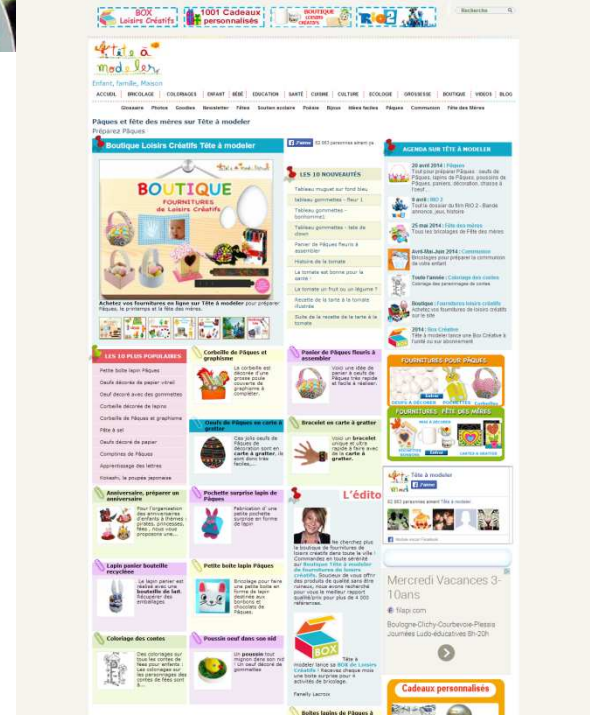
BOX Loisirs Créatifs

1001 Cadeaux personnalisés

BOUTIQUE LOISIRS CRÉATIFS

RIO 2

Recherche

Tête à modeler

Enfant, Famille, Maison

ACCUEIL | BRICOLAGE | COLORIAGES | ENFANT | BÉBÉ | EDUCATION | SANTÉ | CUISINE | CULTURE | ECOLOGIE | GROSSESSE | BOUTIQUE | VIDEOS | BLOG

Glossaire | Photos | Goodies | Newsletter | Fêtes | Soutien scolaire | Poésie | Bijoux | Idées faciles | Pâques | Communion | Fête des Mères

Pâques et fête des mères sur Tête à modeler

Préparez Pâques :

Boutique Loisirs Créatifs Tête à modeler

BOUTIQUE FOURNITURES de Loisirs Créatifs

Achetez vos fournitures en ligne sur Tête à modeler pour préparer Pâques, le printemps et la fête des mères.

J'aime 92 663 personnes aiment ça

LES 10 NOUVEAUTÉS

Tableau muguet sur fond bleu

Tableau gommettes - fleur 1

Tableau gommettes - bonhomme1

Tableau gommettes - tête de clown

Panier de Pâques fleuris à assembler

Histoire de la tomate

La tomate est bonne pour la santé

La tomate un fruit ou un légume ?

Recette de la tarte à la tomate illustrée

Suite de la recette de la tarte à la tomate

AGENDA SUR TÊTE À MODELER

20 avril 2014 : Pâques
Tout pour préparer Pâques : oeufs de Pâques, lapins de Pâques, poussins de Pâques, paniers, décoration, chasse à l'oeuf...

9 avril : RIO 2
Tout le dossier du film RIO 2 - Bande annonce, jeux, histoire

25 mai 2014 : Fête des mères
Tous les bricolages de Fête des mères

Avril-Mai-Juin 2014 : Communion
Bricolages pour préparer la communion de votre enfant

Toute l'année : Coloriage des contes
Coloriage des personnages de contes

Boutique : Fournitures loisirs créatifs
Achetez vos fournitures de loisirs créatifs sur le site

2014 : Box Créative
Tête à modeler lance une Box Créative à l'unité ou sur abonnement

LES 10 PLUS POPULAIRES

Petite boite lapin Pâques

Oeufs décorés de papier vitrail

Oeuf décoré avec des gommettes

Corbeille décorée de lapins

Corbeille de Pâques et graphisme

Fête à soi

Oeufs décoré de papier

Comptines de Pâques

Apprentissage des lettres

Kokeshi, la poupée japonaise

Corbeille de Pâques et graphisme
La corbeille est décorée d'une grosse poule couverte de graphisme à compléter.

Oeufs de Pâques en carte à gratter
Ces jolis oeufs de Pâques en décoration sont en carte à gratter. Ils sont donc très faciles...

Panier de Pâques fleuris à assembler
Voici une idée de panier à oeufs de Pâques très rapide et facile à réaliser.

Bracelet en carte à gratter
Voici un bracelet unique et ultra rapide à faire avec de la carte à gratter.

FOURNITURES POUR PÂQUES

FOURNITURES : FÊTE DES MÈRES

Anniversaire, préparer un anniversaire
Pour l'organisation des anniversaires d'enfants à thèmes : pirates, princesses, fées... nous vous proposons une...

Pochette surprise lapin de Pâques
Fabrication d'une petite pochette surprise en forme de lapin

L'édito
Ne cherchez plus la boutique de fournitures de loisirs créatifs dans toute la ville ! Commandez en toute sérénité sur Boutique Tête à modeler de fournitures de loisirs créatifs. Soucieux de vous offrir des produits de qualité sans être onéreux, nous avons recherché pour vous le meilleur rapport qualité/prix pour plus de 4 000 références.

Tête à modeler lance la BOX de Loisirs Créatifs ! Recevez chaque mois une boîte surprise pour 4 activités de bricolage.

Pamela Lacroix

Tête à modeler
J'aime
92 663 personnes aiment Tête à modeler.
Module social Facebook

Lapin panier bouteille recyclée
Le lapin panier est réalisé avec une bouteille de lait. Recycler des emballages.

Petite boite lapin Pâques
Bricolage pour faire une petite boite en forme de lapin destinée aux bonbons et chocolats de Pâques.

Mercredi Vacances 3-10 ans
filapi.com
Boulogne-Clichy-Courbevoie-Plessis Journées Ludo-éducatives 8h-20h

Coloriage des contes
Des coloriages sur tous les contes de fées pour enfants. Les coloriages sur les personnages des contes de fées sont à...

Poussin oeuf dans son nid
Un poussin tout mignon dans son nid ! Un oeuf décoré de gommettes

Cadeaux personnalisés

Boites lapins de Pâques à